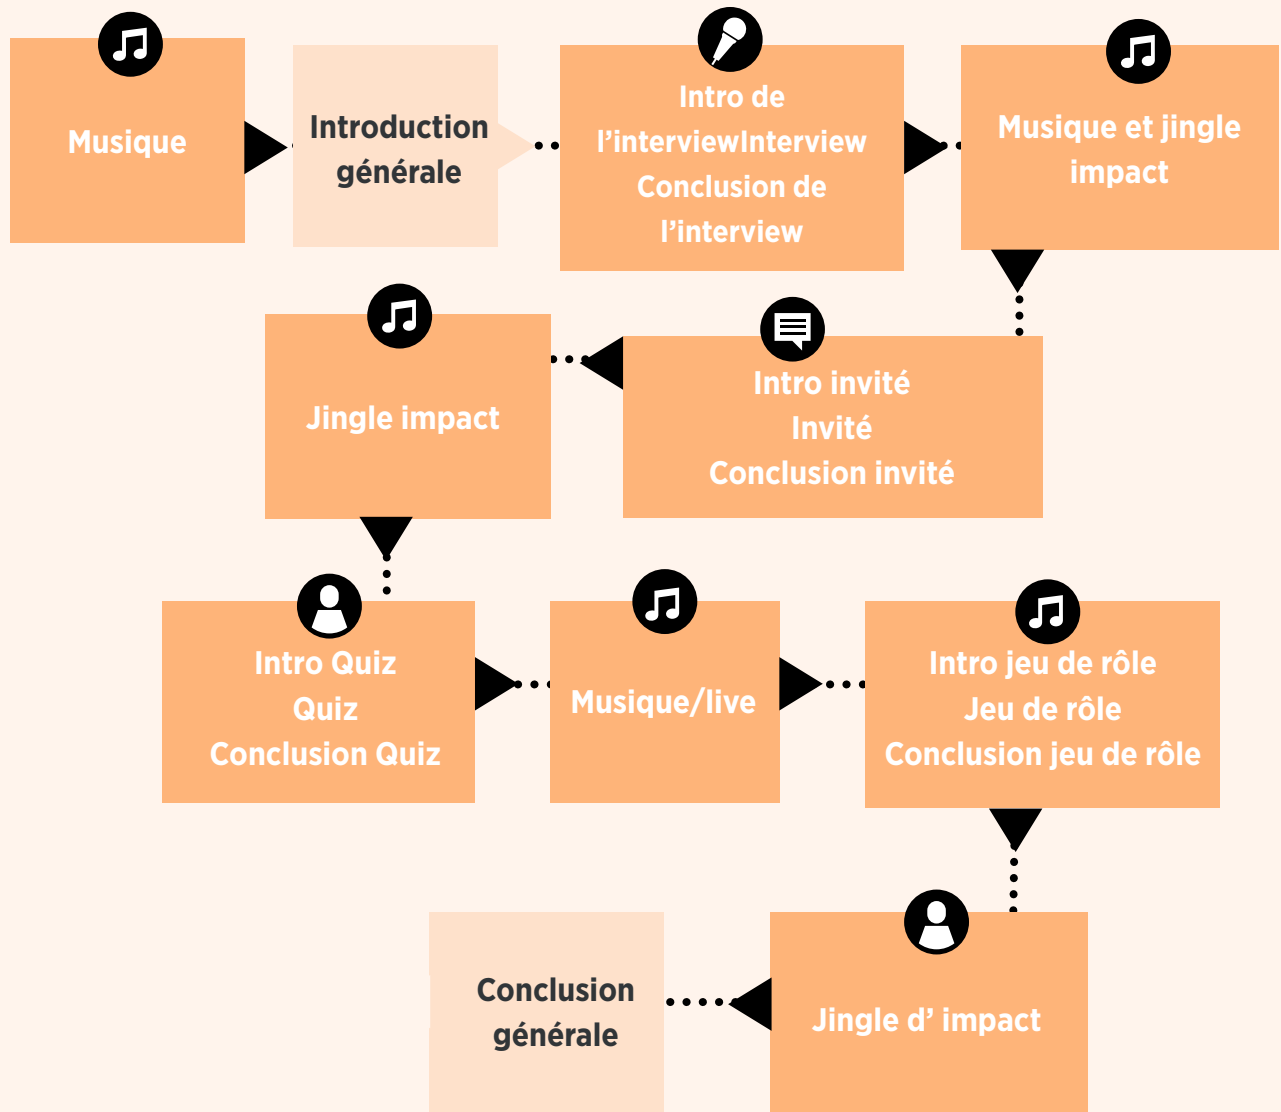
Musique

Introduction générale

Intro de l’interviewInterview Conclusion de l’interview

Musique et jingle impact

Intro invité
Invité
Conclusion invité

Jingle impact

Intro Quiz
Quiz
Conclusion Quiz

Musique/live

Intro jeu de rôle
Jeu de rôle
Conclusion jeu de rôle

Jingle d’ impact

Conclusion générale